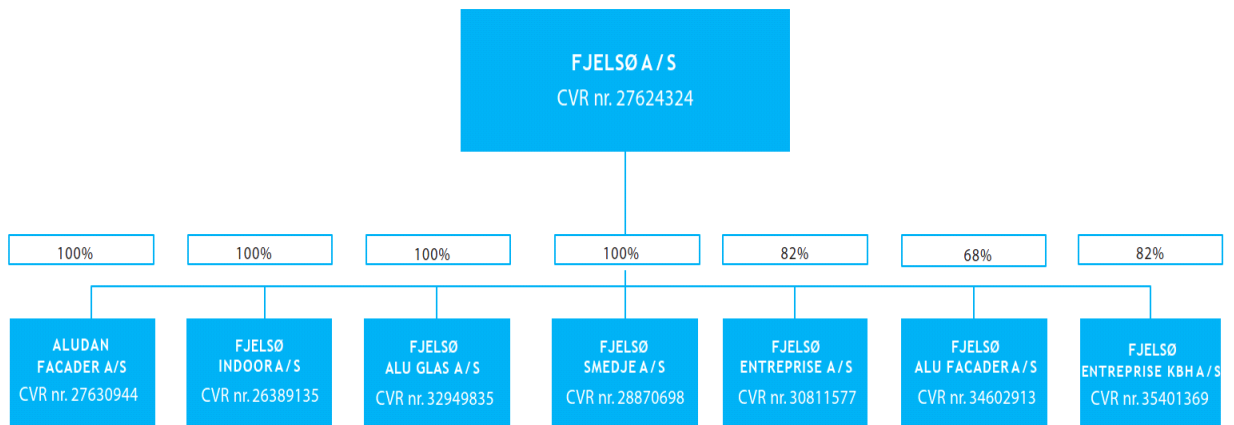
FJELSØ A / S
CVR nr. 27624324

100%

100%

100%

100%

82%

68%

82%

ALUDAN FACADER A/S
CVR nr. 27630944

FJELSØ INDOOR A / S
CVR nr. 26389135

FJELSØ ALU GLAS A / S
CVR nr. 32949835

FJELSØ SMEDJE A / S
CVR nr. 28870698

FJELSØ ENTREPRISE A / S
CVR nr. 30811577

FJELSØ ALU FACADER A / S
CVR nr. 34602913

FJELSØ ENTREPRISE KBH A / S
CVR nr. 35401369